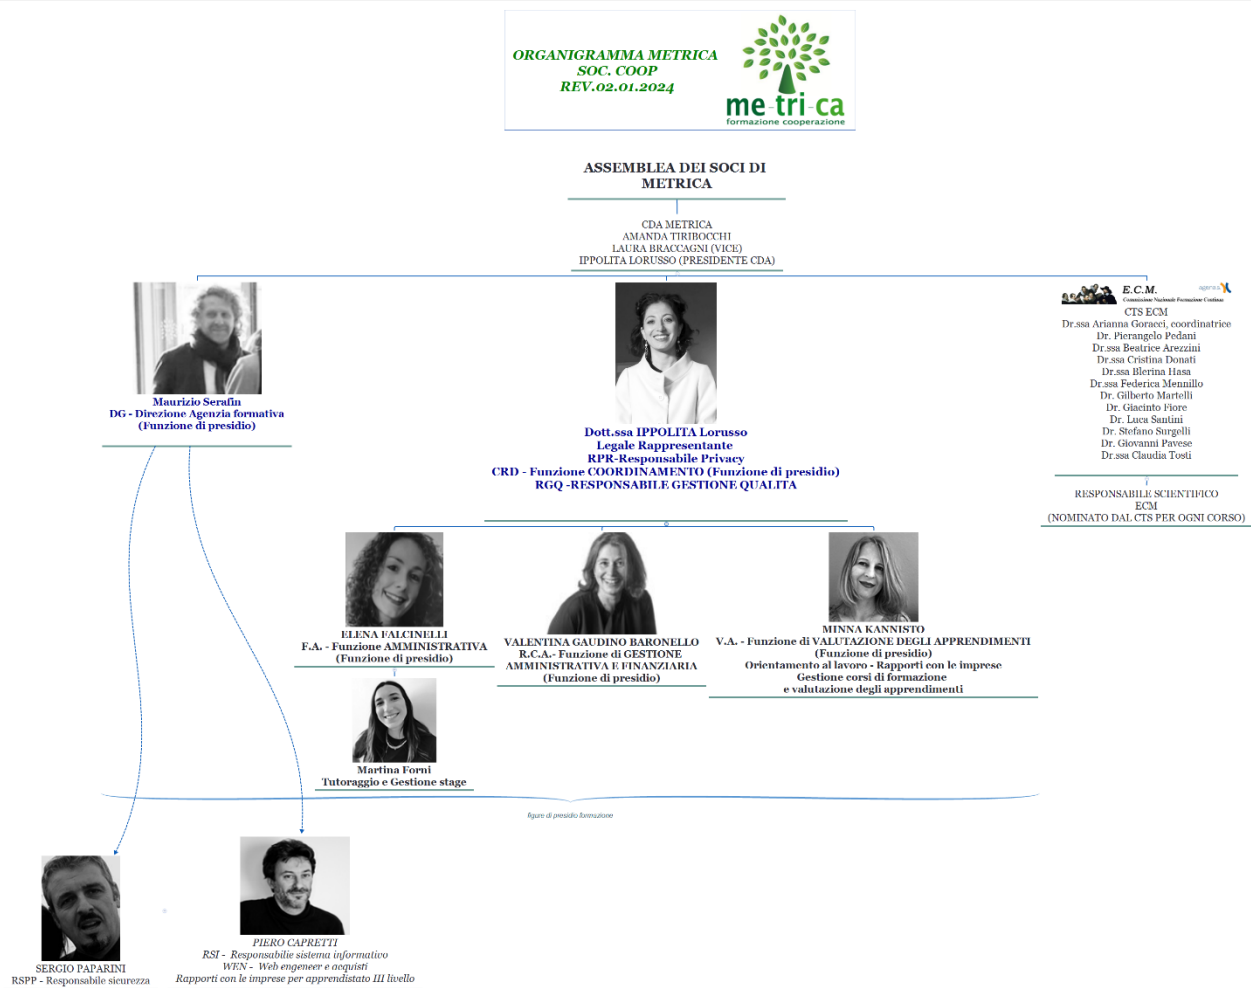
ORGANIGRAMMA METRICA
SOC. COOP
REV.02.01.2024

me-tri-ca
formazione cooperazione

ASSEMBLEA DEI SOCI DI METRICA

CDA METRICA
AMANDA TIRIBOCCHI
LAURA BRACCAGNI (VICE)
IPPOLITA LORUSSO (PRESIDENTE CDA)

Maurizio Serafin
DG - Direzione Agenzia formativa
(Funzione di presidio)

Dott.ssa IPPOLITA Lorusso
Legale Rappresentante
RPR-Responsabile Privacy
CRD - Funzione COORDINAMENTO (Funzione di presidio)
RGQ -RESPONSABILE GESTIONE QUALITA

E.C.M.
Commissione Nazionale Formazione Continua
CTS ECM
Dr.ssa Arianna Goracci, coordinatrice
Dr. Pierangelo Pedani
Dr.ssa Beatrice Arezzini
Dr.ssa Cristina Donati
Dr.ssa Blerina Hasa
Dr.ssa Federica Mennillo
Dr. Gilberto Martelli
Dr. Giacinto Fiore
Dr. Luca Santini
Dr. Stefano Surgelli
Dr. Giovanni Pavese
Dr.ssa Claudia Tosti

RESPONSABILE SCIENTIFICO ECM
(NOMINATO DAL CTS PER OGNI CORSO)

ELENA FALCINELLI
F.A. - Funzione AMMINISTRATIVA
(Funzione di presidio)

VALENTINA GAUDINO BARONELLO
R.C.A.- Funzione di GESTIONE AMMINISTRATIVA E FINANZIARIA
(Funzione di presidio)

MINNA KANNISTO
V.A. - Funzione di VALUTAZIONE DEGLI APPRENDIMENTI
(Funzione di presidio)
Orientamento al lavoro - Rapporti con le imprese
Gestione corsi di formazione
e valutazione degli apprendimenti

Martina Forni
Tutoraggio e Gestione stage

figure di presidio formazione

SERGIO PAPARINI
RSPP - Responsabile sicurezza

PIERO CAPRETTI
RSI - Responsabile sistema informativo
WEN - Web engeneer e acquisti
Rapporti con le imprese per apprendistato III livello